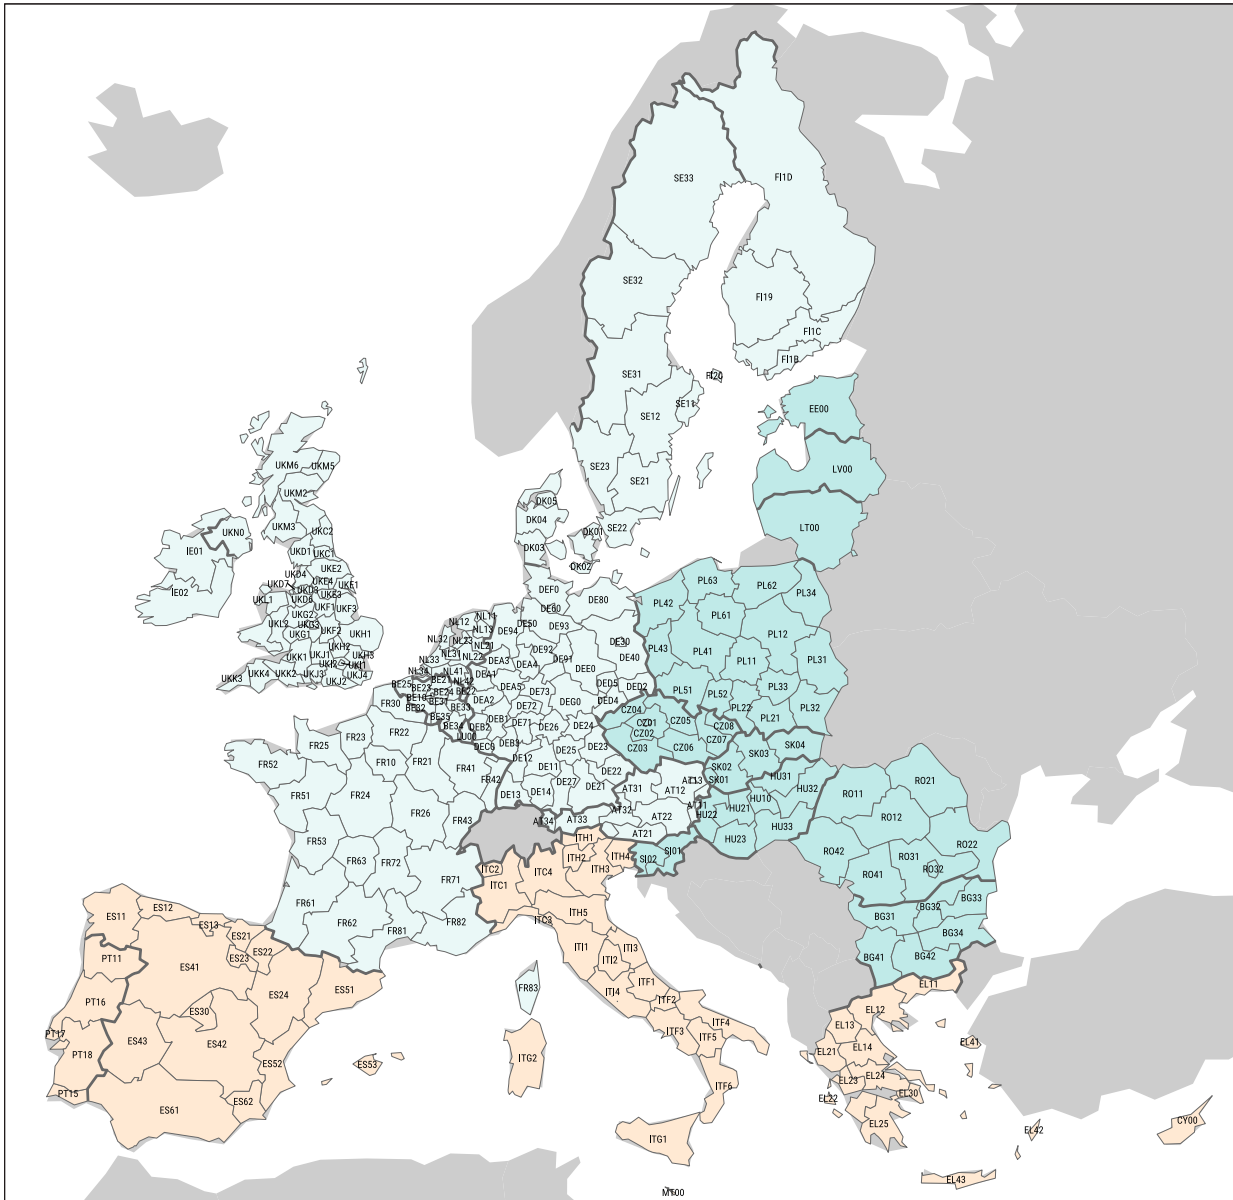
SE33
FI1D
SE32
FI19
FI1C
FI1B
FI20
SE31
SE12
SE11
EE00
SE23
SE21
LV00
DK05
DK04
SE22
DK01
UKN0
LT00
DK03
IE01
DK02
IE02
UKM6
UKM5
UKM2
UKM3
UKC2
UKD1
UKC1
UKD4
UKE2
UKE4
UKD7
UKE1
UKD3
UKL1
UKD6
UKE3
UKF1
UKF3
UKG2
UKL2
UKG3
UKF2
UKH1
UKG1
UKH2
UKK1
UKJ1
UKI2
UKH3
UKI1
UKK3
UKK4
UKK2
UKJ3
UKJ2
UKJ4
DEF0
DE80
PL63
PL62
DE60
PL42
PL34
NL11
NL12
DE50
DE93
NL13
DE94
PL61
NL32
NL23
NL21
NL31
NL22
DE92
DE30
PL12
NL33
DEA3
DE91
DE40
PL43
PL41
PL11
PL31
DEA4
DEE0
NL34
NL41
BE25
BE21
NL42
DEA1
DEA5
DE73
DE05
DED2
PL51
PL52
PL33
BE23
BE24
BE22
BE10
DEA2
FR30
BE31
BE33
DE72
DEG0
DED4
PL22
PL32
BE32
CZ04
PL21
BE35
DEB1
DE71
CZ01
CZ05
BE34
DEB2
DE26
DE24
CZ02
CZ08
LU00
FR23
FR22
DEB3
CZ03
CZ06
CZ07
FR25
DEC0
SK03
SK04
DE25
DE23
DE12
FR52
FR10
FR21
FR41
DE11
DE22
SK02
AT13
SK01
HU31
DE27
FR42
RO21
RO11
DE13
DE14
DE21
AT31
AT12
HU32
FR51
FR24
HU10
AT11
AT32
HU21
RO12
FR26
HU22
AT34
AT33
AT22
FR43
HU33
FR53
ITH1
AT21
HU23
RO42
RO22
ITH2
ITH4
RO31
FR63
FR72
SI01
SI02
ITH3
RO32
ITC2
ITC4
RO41
FR71
ITC1
BG33
BG32
FR61
ITH5
ES11
ES12
BG31
FR62
FR82
ITC3
FR81
ES13
BG34
ES21
ITI1
ITI3
ES22
PT11
ES23
BG41
BG42
ES41
ITI2
EL11
FR83
ITF1
ES51
PT16
ES24
ITI4
ITF2
EL12
ES30
ITF4
PT17
EL13
ITF3
ES43
ES42
ITF5
EL41
PT18
EL14
ES52
EL21
ITG2
ES53
EL24
ITF6
EL23
EL30
PT15
EL22
ES61
ES62
EL25
CY00
EL42
ITG1
MT00
EL43